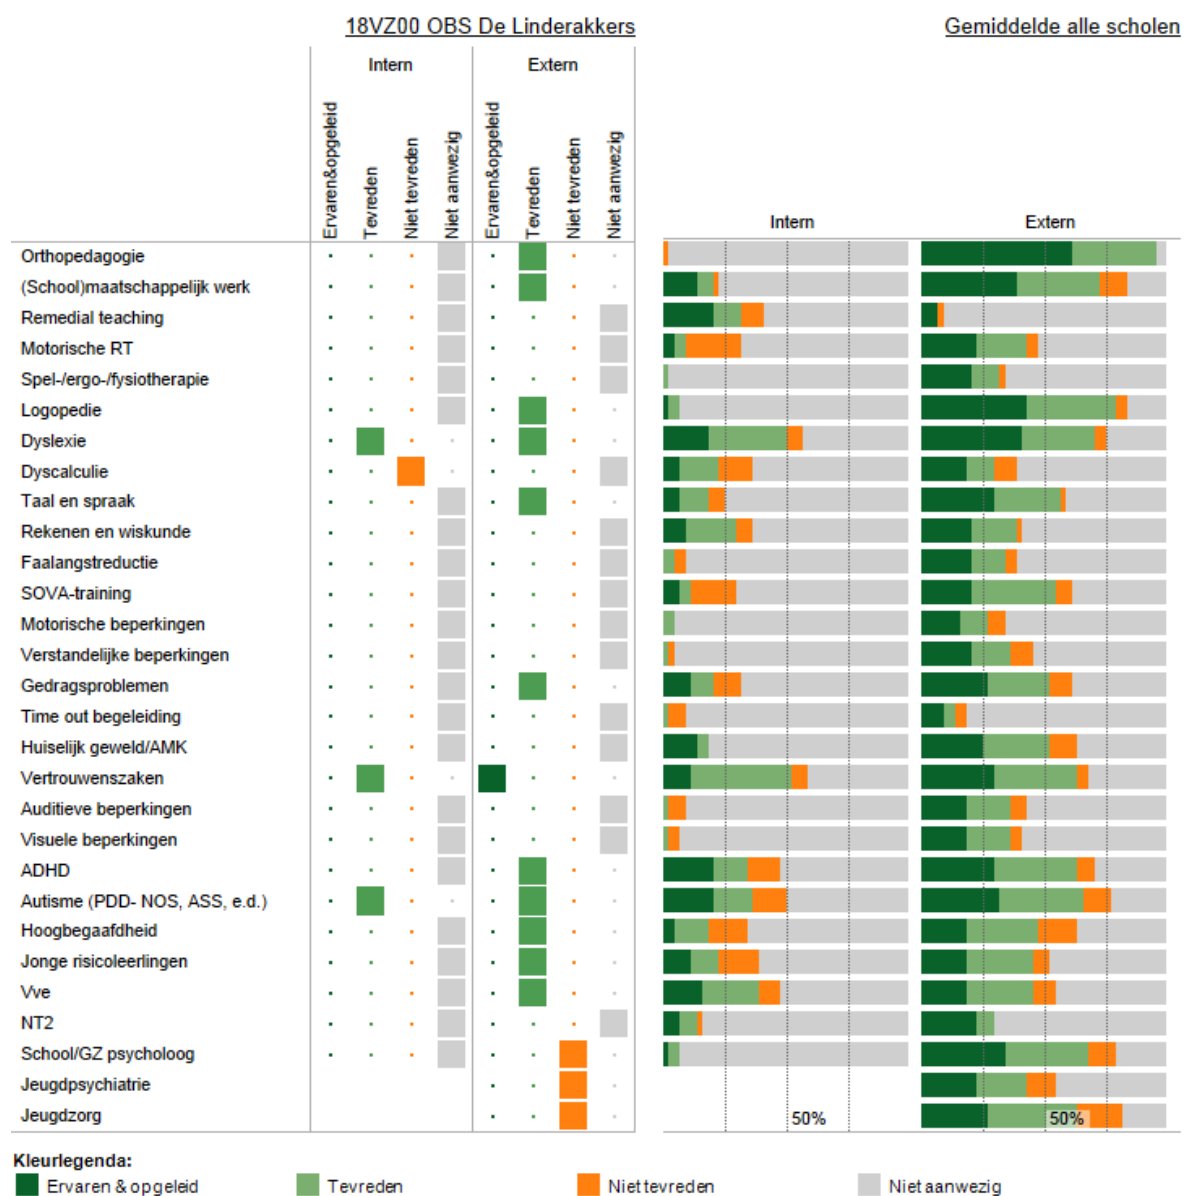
18VZ00 OBS De Linderakkers

Gemiddelde alle scholen

| | Intern | | | | Extern | | | |
|---|---|---|---|---|---|---|---|---|
| | Ervaren&opgeleid | Tevreden | Niet tevreden | Niet aanwezig | Ervaren&opgeleid | Tevreden | Niet tevreden | Niet aanwezig |
| Orthopedagogie | | | | | | | | |
| (School)maatschappelijk werk | | | | | | | | |
| Remedial teaching | | | | | | | | |
| Motorische RT | | | | | | | | |
| Spel-/ergo-/fysiotherapie | | | | | | | | |
| Logopedie | | | | | | | | |
| Dyslexie | | | | | | | | |
| Dyscalculie | | | | | | | | |
| Taal en spraak | | | | | | | | |
| Rekenen en wiskunde | | | | | | | | |
| Faalangstreductie | | | | | | | | |
| SOVA-training | | | | | | | | |
| Motorische beperkingen | | | | | | | | |
| Verstandelijke beperkingen | | | | | | | | |
| Gedragsproblemen | | | | | | | | |
| Time out begeleiding | | | | | | | | |
| Huiselijk geweld/AMK | | | | | | | | |
| Vertrouwenszaken | | | | | | | | |
| Auditieve beperkingen | | | | | | | | |
| Visuele beperkingen | | | | | | | | |
| ADHD | | | | | | | | |
| Autisme (PDD- NOS, ASS, e.d.) | | | | | | | | |
| Hoogbegaafdheid | | | | | | | | |
| Jonge risicoleerlingen | | | | | | | | |
| Vve | | | | | | | | |
| NT2 | | | | | | | | |
| School/GZ psycholoog | | | | | | | | |
| Jeugdpsychiatrie | | | | | | | | |
| Jeugdzorg | | | | | | | | |

Intern

Extern

50%

50%

Kleurlegenda:
Ervaren & opgeleid
Tevreden
Niet tevreden
Niet aanwezig